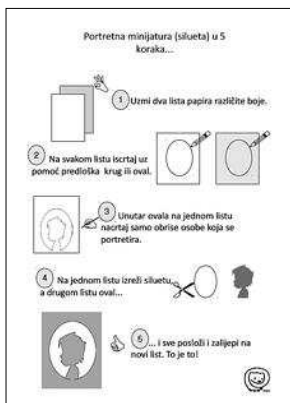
Portretna minijatura (silueta) u 5 koraka...

1 Uzmi dva lista papira različite boje.

2 Na svakom listu iscrtaj uz pomoć predloška krug ili oval.

3 Unutar ovala na jednom listu nacrtaj samo obrise osobe koja se portretira.

4 Na jednom listu izreži siluetu, a drugom listu oval...

5 ... i sve posloži i zalijepi na novi list. To je to!